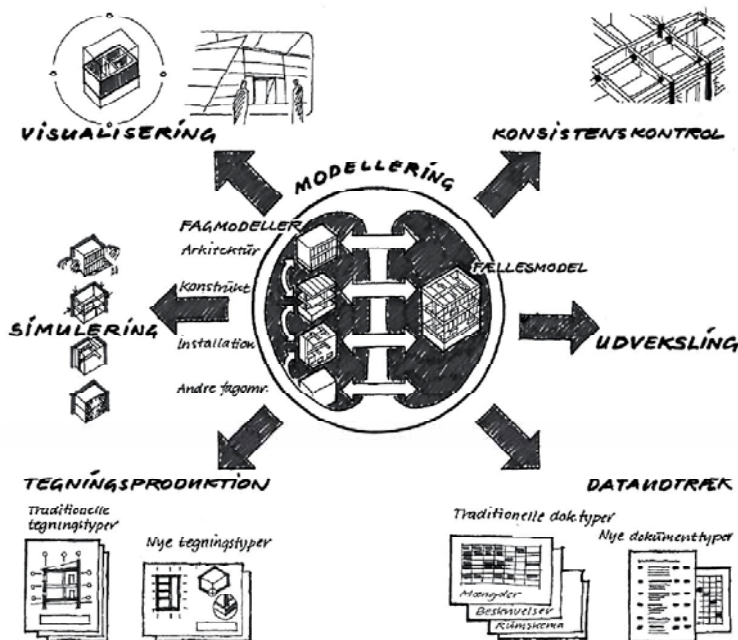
VISUALISERING

KONSISTENSKONTROL

MODELLERING

FAGMODELLER

Arkitektur

Konstrukt

Installation

Andre fagomr.

FÆLLESMODEL

SIMULERING

UDVEKSLING

TEGNINGSPRODUKTION

DATAUDTRÆK

Traditionelle tegningstyper

Nye tegningstyper

Traditionelle dok. typer

Nye dokumenttyper

Mængder

Beskrivelser

Rumskema